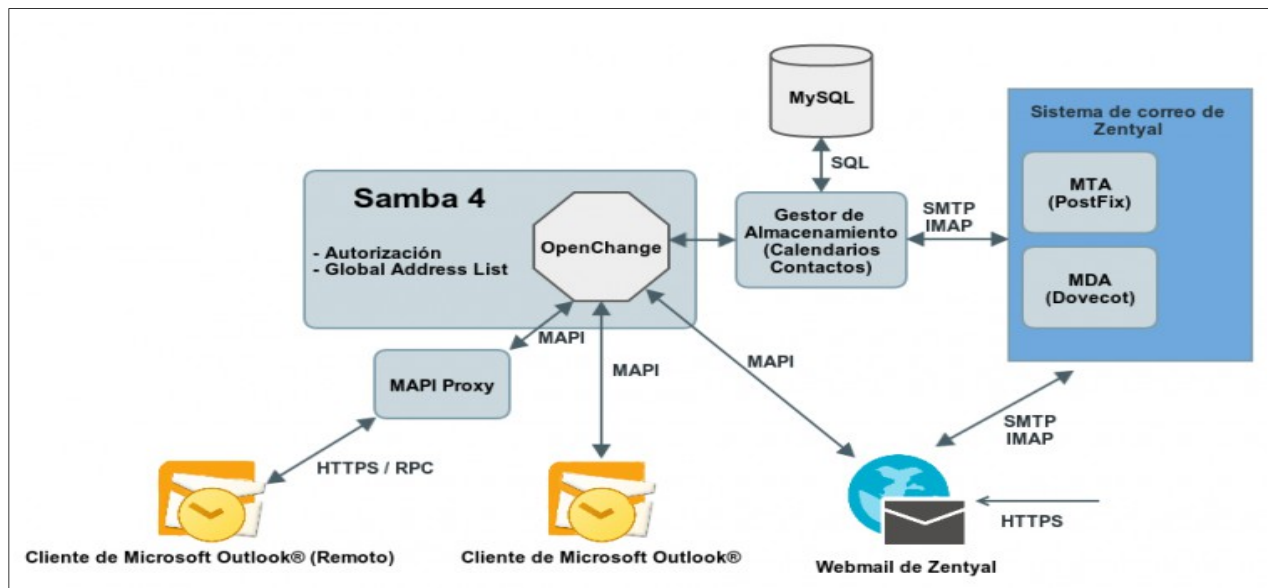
MySQL

SQL

Sistema de correo de Zentyal

Samba 4

- Autorización
- Global Address List

OpenChange

Gestor de Almacenamiento (Calendarios Contactos)

SMTP IMAP

MTA (PostFix)

MDA (Dovecot)

MAPI

MAPI Proxy

MAPI

MAPI

SMTP IMAP

HTTPS / RPC

HTTPS

Cliente de Microsoft Outlook® (Remoto)

Cliente de Microsoft Outlook®

Webmail de Zentyal